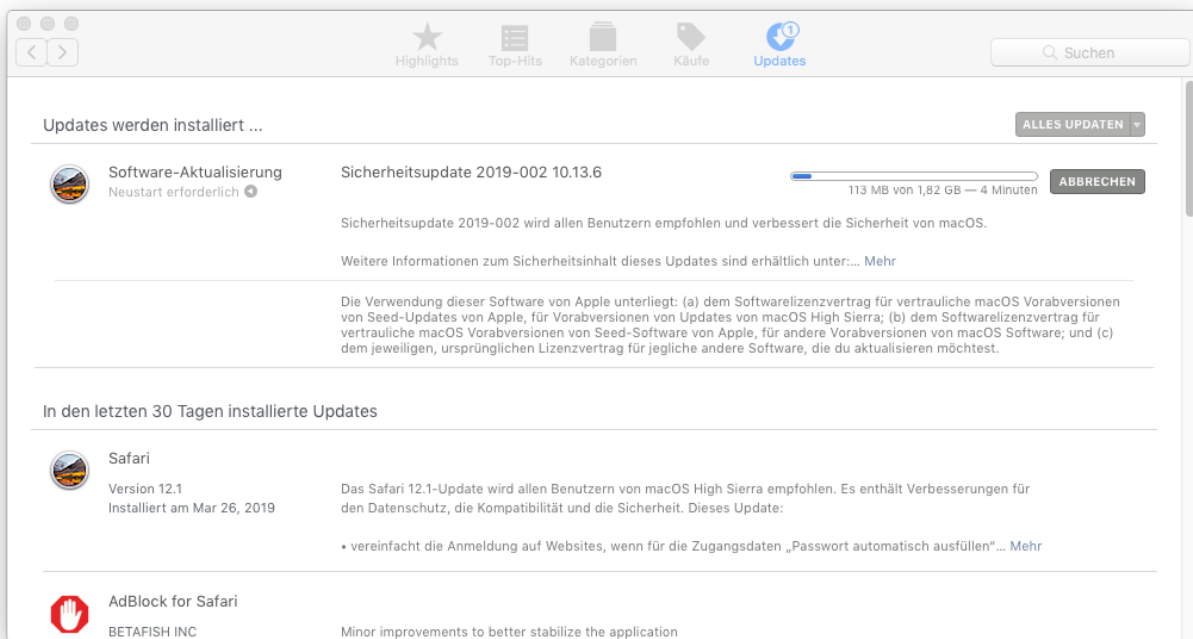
Highlights Top-Hits Kategorien Käufe Updates 1

Suchen

Updates werden installiert ...

ALLES UPDATEN

Software-Aktualisierung
Neustart erforderlich

Sicherheitsupdate 2019-002 10.13.6

113 MB von 1,82 GB — 4 Minuten

ABBRECHEN

Sicherheitsupdate 2019-002 wird allen Benutzern empfohlen und verbessert die Sicherheit von macOS.

Weitere Informationen zum Sicherheitsinhalt dieses Updates sind erhältlich unter:... Mehr

Die Verwendung dieser Software von Apple unterliegt: (a) dem Softwarelizenzvertrag für vertrauliche macOS Vorabversionen von Seed-Updates von Apple, für Vorabversionen von Updates von macOS High Sierra; (b) dem Softwarelizenzvertrag für vertrauliche macOS Vorabversionen von Seed-Software von Apple, für andere Vorabversionen von macOS Software; und (c) dem jeweiligen, ursprünglichen Lizenzvertrag für jegliche andere Software, die du aktualisieren möchtest.

In den letzten 30 Tagen installierte Updates

Safari

Version 12.1
Installiert am Mar 26, 2019

Das Safari 12.1-Update wird allen Benutzern von macOS High Sierra empfohlen. Es enthält Verbesserungen für den Datenschutz, die Kompatibilität und die Sicherheit. Dieses Update:

• vereinfacht die Anmeldung auf Websites, wenn für die Zugangsdaten „Passwort automatisch ausfüllen"... Mehr

AdBlock for Safari

BETAFISH INC

Minor improvements to better stabilize the application